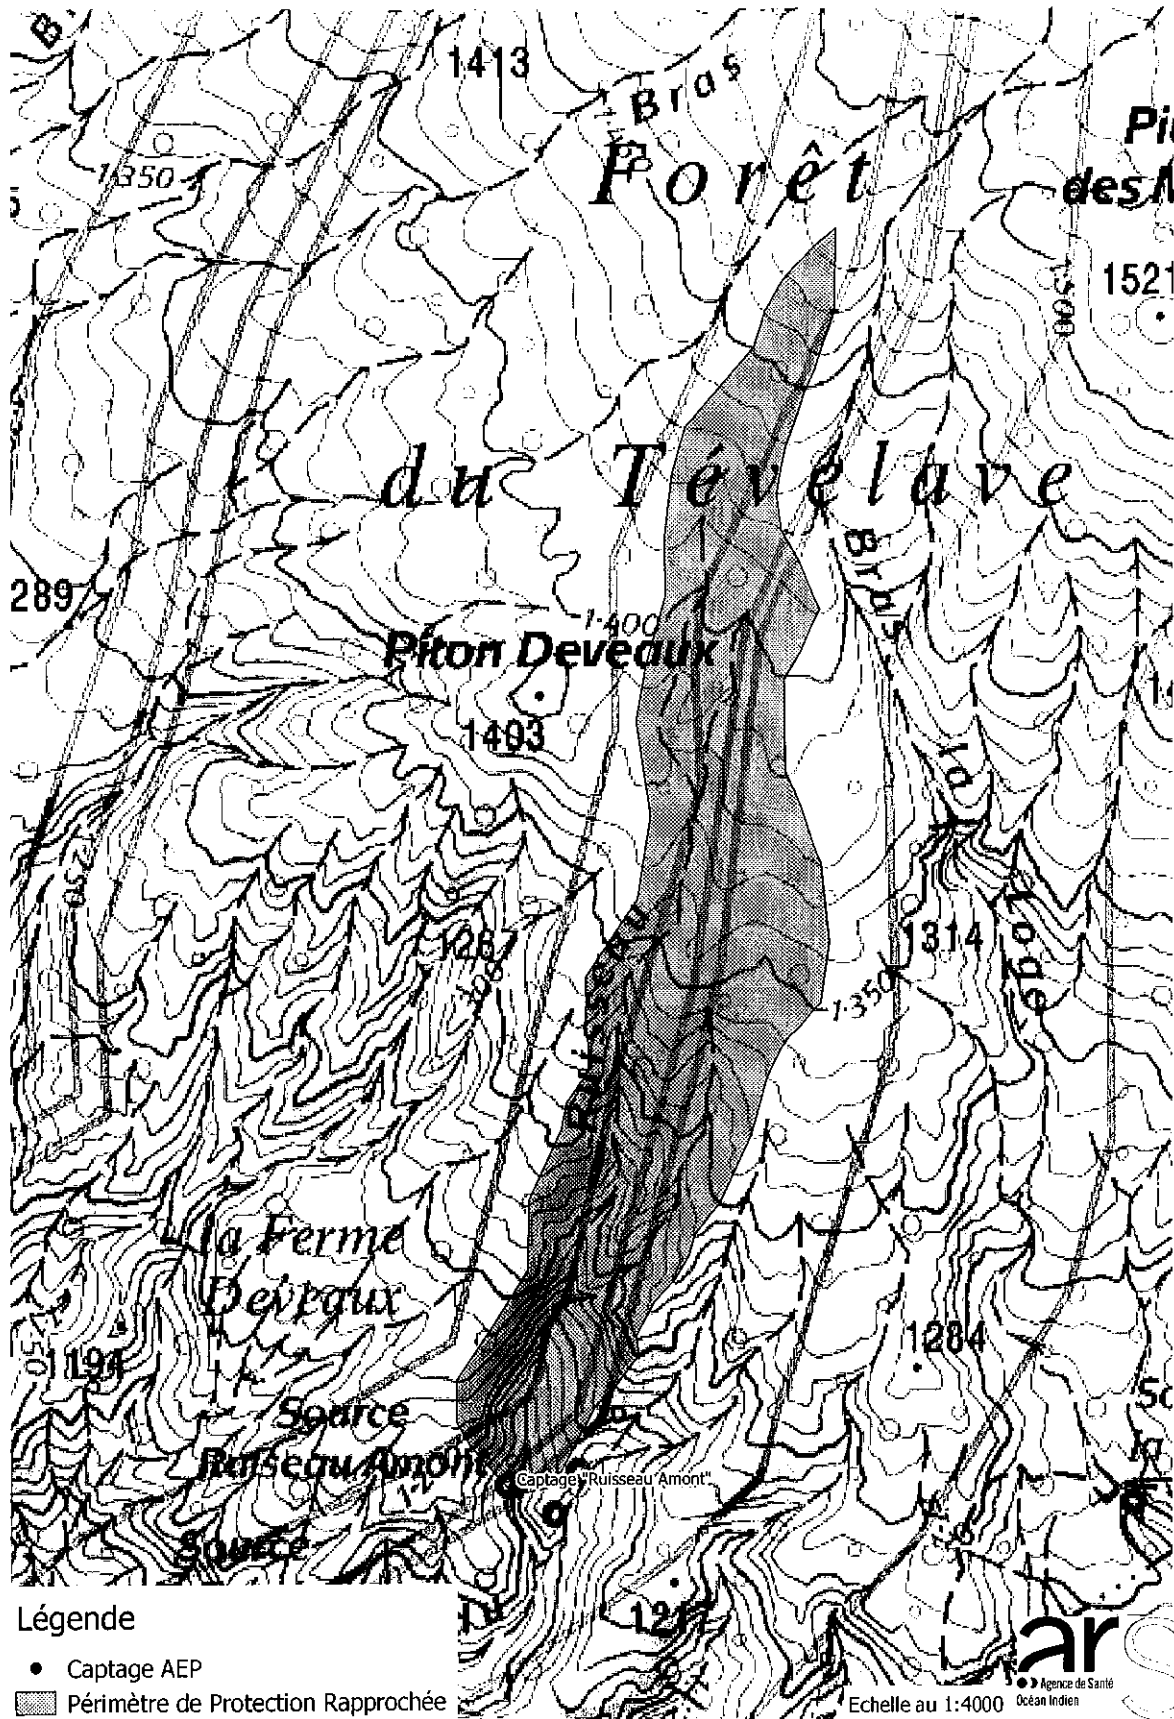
1413
Bras
1350
Forêt
Pi
des M
1521
du Tévelave
289
1400
Piton Deveaux
1403
Bras de la Loge
1287
1314
1350
Ruisseau
La Ferme Deveaux
1194
1284
Source Ruisseau Amont
Captage "Ruisseau Amont"
Source
1217
Légende
• Captage AEP
Périmètre de Protection Rapprochée
Echelle au 1:4000
ars Agence de Santé Océan Indien